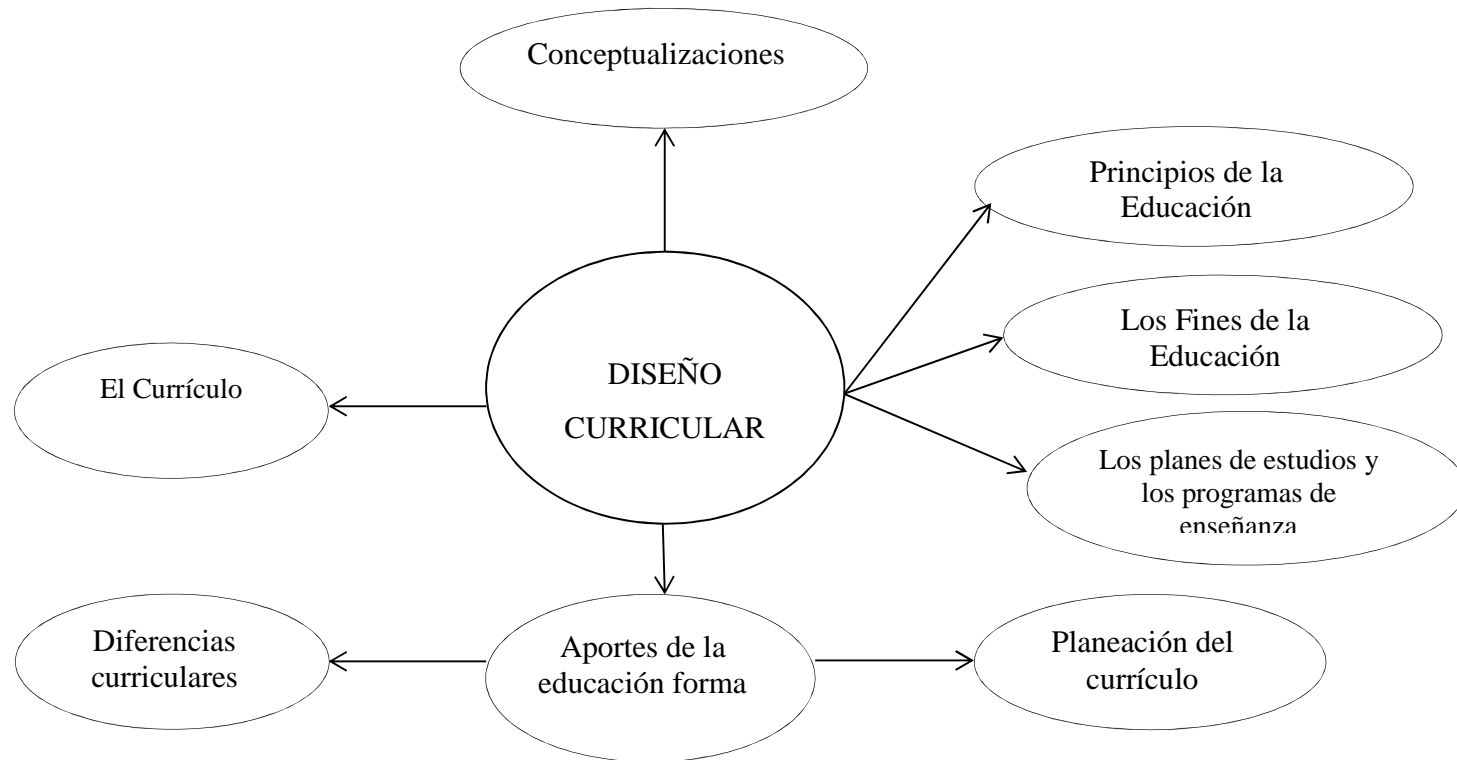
Conceptualizaciones

Principios de la Educación

Los Fines de la Educación

El Currículo

DISEÑO CURRICULAR

Los planes de estudios y los programas de enseñanza

Diferencias curriculares

Aportes de la educación forma

Planeación del currículo